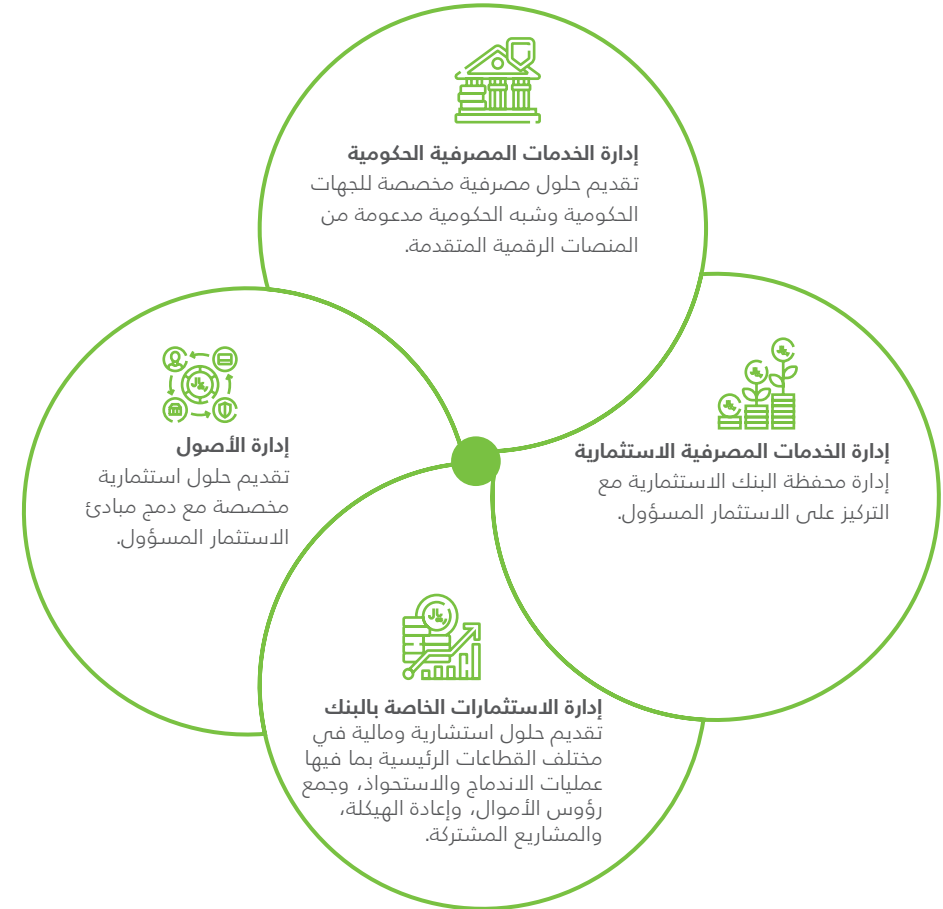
إدارة الخدمات المصرفية الحكومية
تقديم حلول مصرفية مخصصة للجهات الحكومية وشبه الحكومية مدعومة من المنصات الرقمية المتقدمة.

إدارة الأصول
تقديم حلول استثمارية مخصصة مع دمج مبادئ الاستثمار المسؤول.

إدارة الخدمات المصرفية الاستثمارية
إدارة محفظة البنك الاستثمارية مع التركيز على الاستثمار المسؤول.

إدارة الاستثمارات الخاصة بالبنك
تقديم حلول استشارية ومالية في مختلف القطاعات الرئيسية بما فيها عمليات الاندماج والاستحواذ، وجمع رؤوس الأموال، وإعادة الهيكلة، والمشاريع المشتركة.